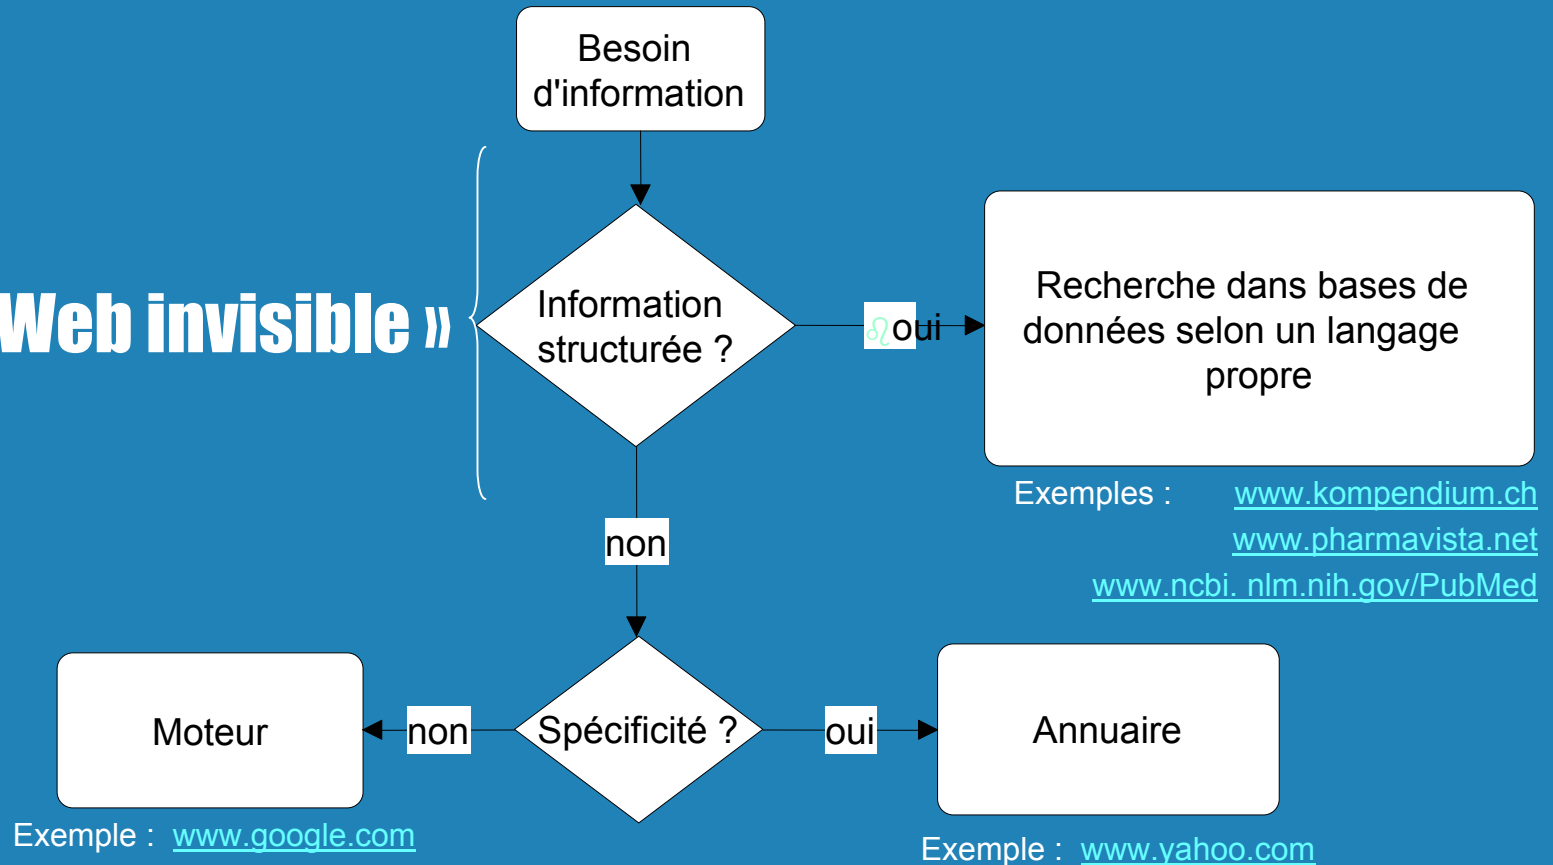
Besoin d'information

Web invisible »

Information structurée ?

oui

Recherche dans bases de données selon un langage propre

Exemples : www.kompendium.ch
www.pharmavista.net
www.ncbi. nlm.nih.gov/PubMed

non

Moteur

non

Spécificité ?

oui

Annuaire

Exemple : www.google.com

Exemple : www.yahoo.com